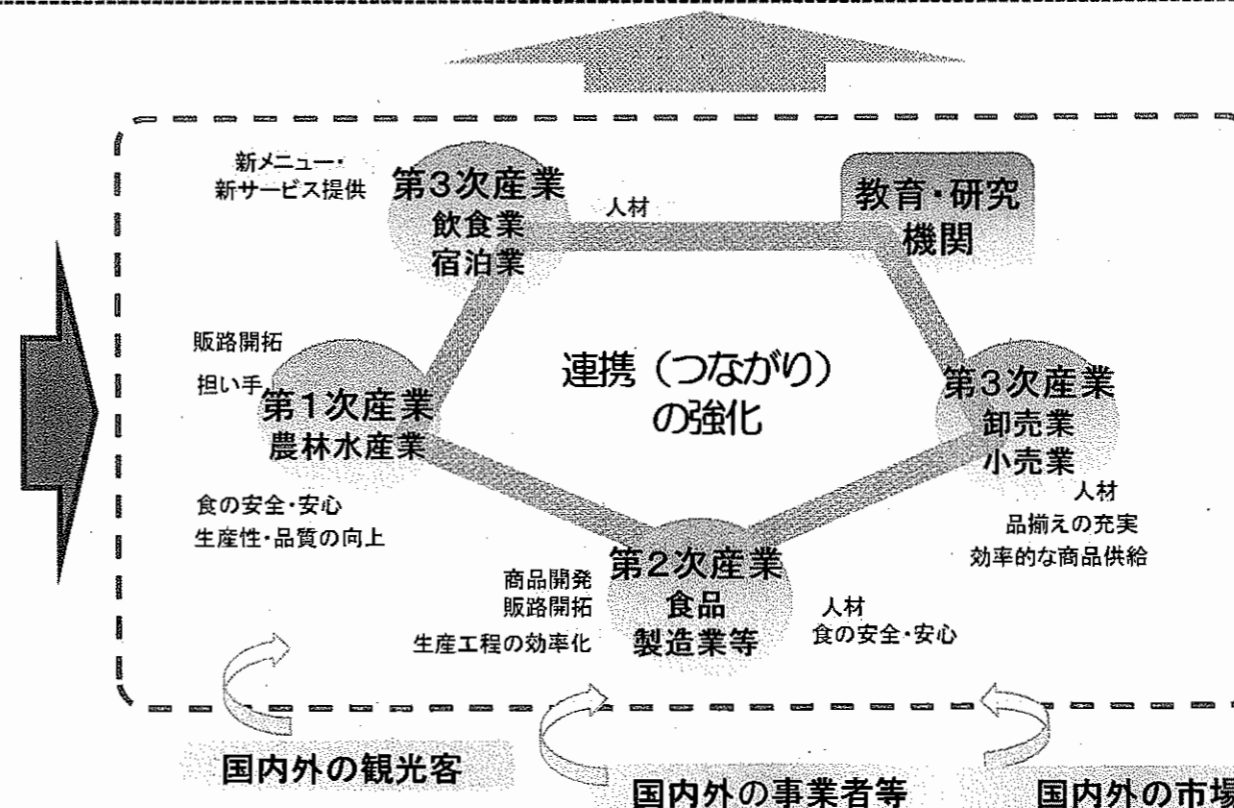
新メニュー・
新サービス提供

第3次産業
飲食業
宿泊業

人材

教育・研究
機関

販路開拓

担い手

第1次産業
農林水産業

連携（つながり）
の強化

第3次産業
卸売業
小売業

人材
品揃えの充実
効率的な商品供給

食の安全・安心
生産性・品質の向上

商品開発
販路開拓
生産工程の効率化

第2次産業
食品
製造業等

人材
食の安全・安心

国内外の観光客

国内外の事業者等

国内外の市場